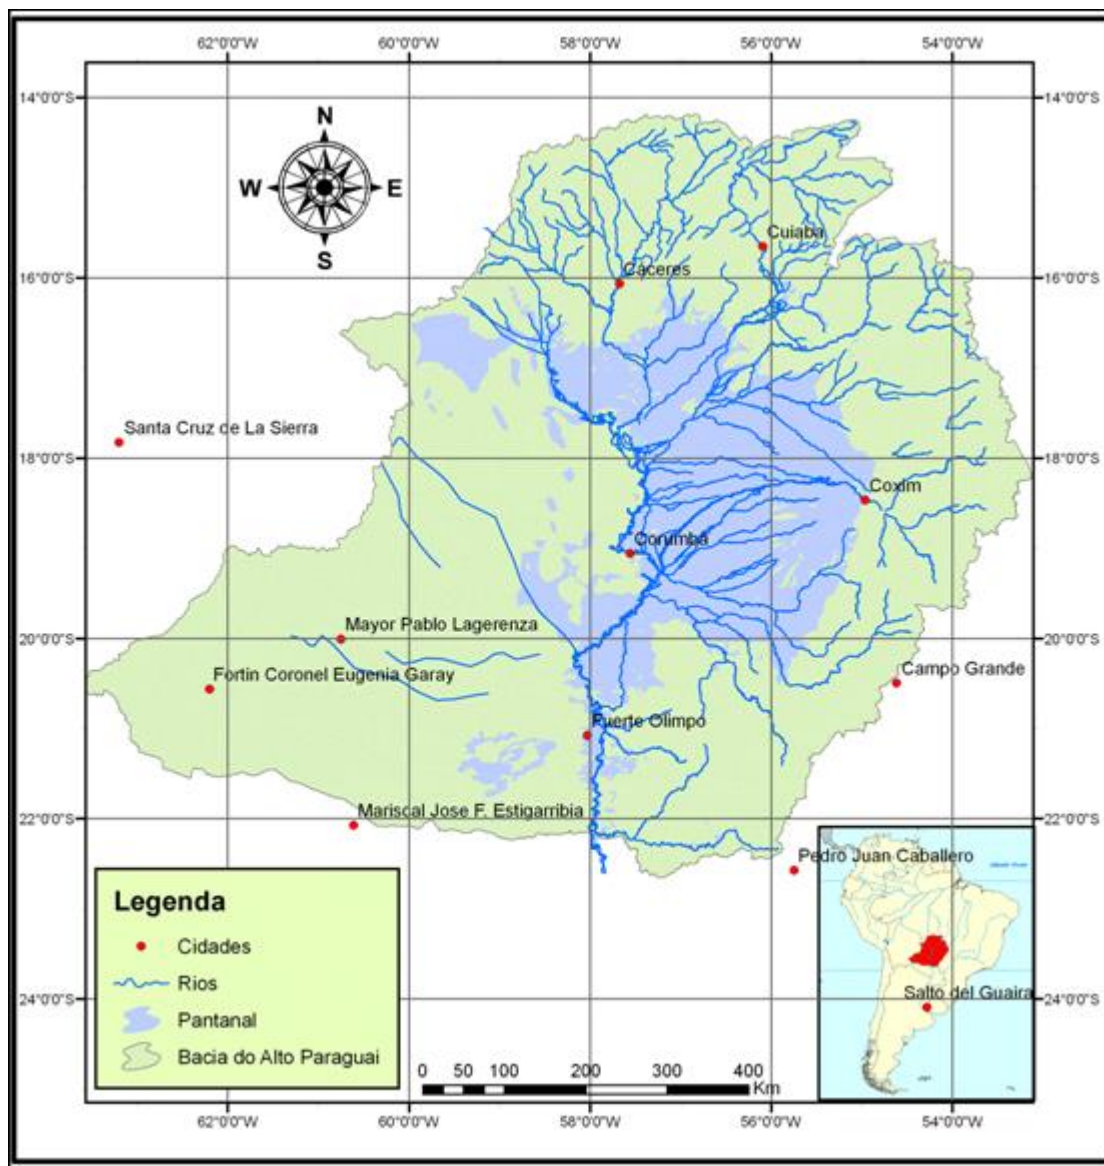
62°0'0"W
60°0'0"W
58°0'0"W
56°0'0"W
54°0'0"W

14°0'0"S
16°0'0"S
18°0'0"S
20°0'0"S
22°0'0"S
24°0'0"S

14°0'0"S
16°0'0"S
18°0'0"S
20°0'0"S
22°0'0"S
24°0'0"S

N
W
E
S

Cuiaba
Caceres
Santa Cruz de La Sierra
Coxim
Corumba
Mayor Pablo Lagerenza
Campo Grande
Fortin Coronel Eugenia Garay
Puerte Olimpo
Mariscal Jose F. Estigarribia
Pedro Juan Caballero
Salto del Guaira

Legenda
Cidades
Rios
Pantanal
Bacia do Alto Paraguai

0 50 100 200 300 400
Km

62°0'0"W
60°0'0"W
58°0'0"W
56°0'0"W
54°0'0"W